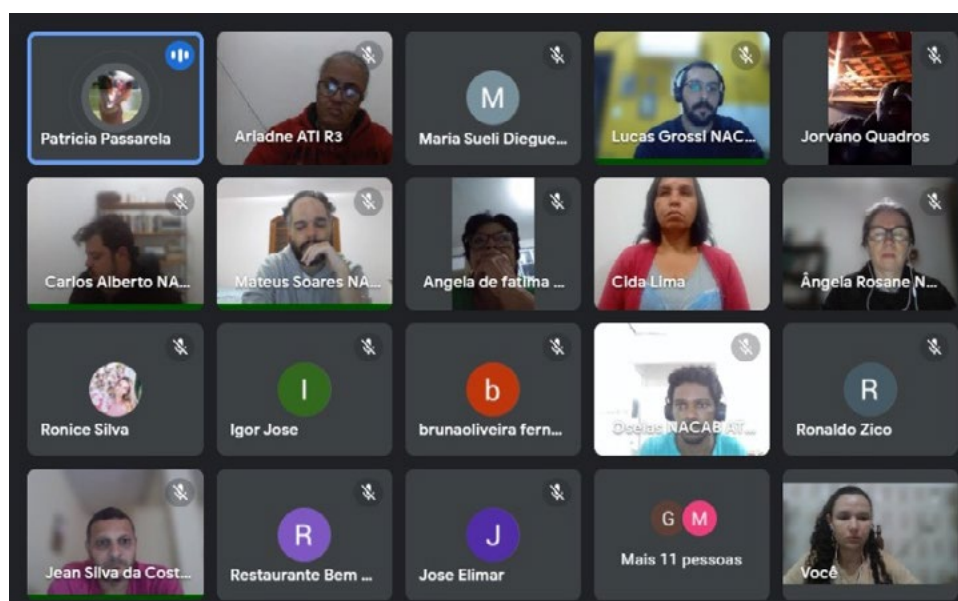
Patricia Passarela

Arladne ATI R3

M
Maria Sueli Diegue...

Lucas Grossi NAC...

Jorvano Quadros

Carlos Alberto NA...

Mateus Soares NA...

Angela de fatima ...

Cida Lima

Ângela Rosane N...

Ronice Silva

I
Igor Jose

b
brunaoliveira fern...

Ocelas NACAB AT...

R
Ronaldo Zico

Jean Silva da Cost...

R
Restaurante Bem ...

J
Jose Elimar

G M
Mais 11 pessoas

Você